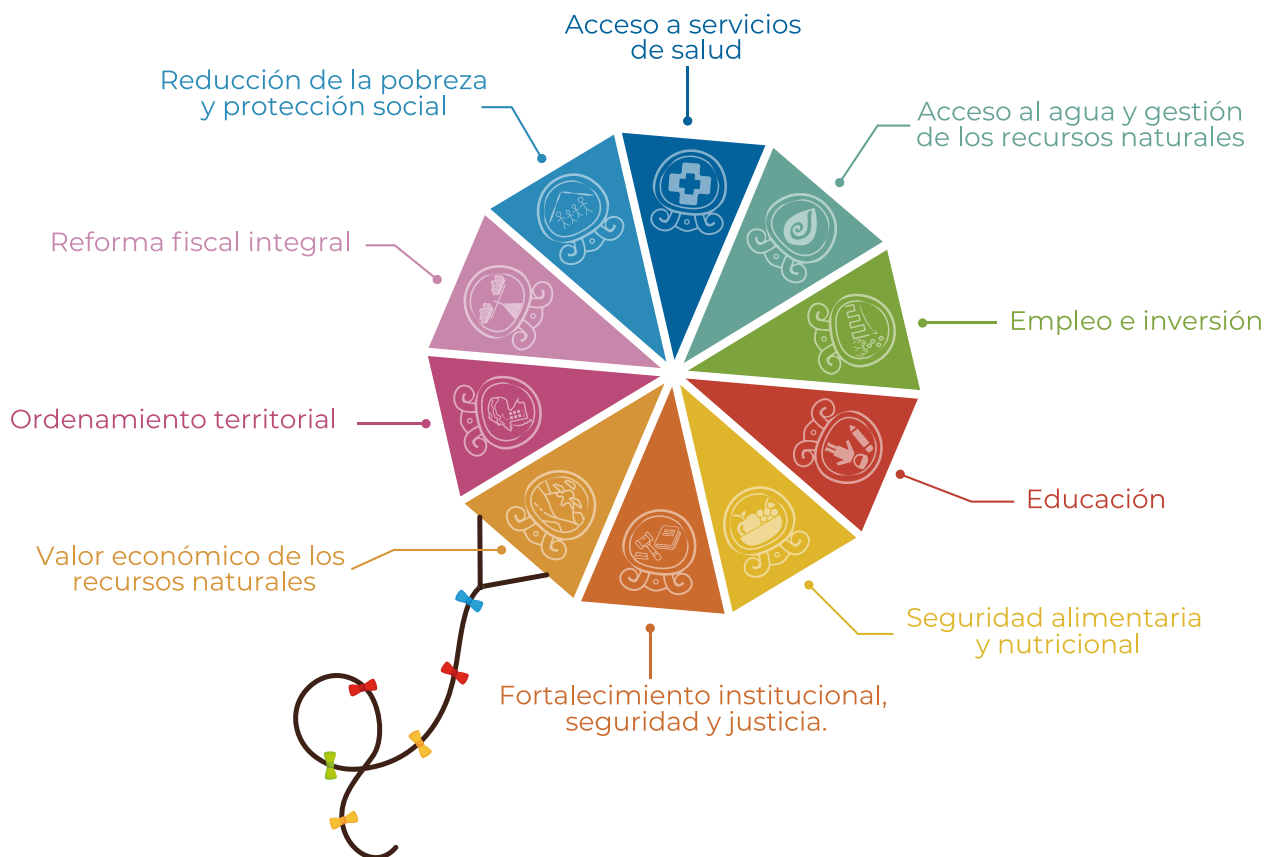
Acceso a servicios de salud

Reducción de la pobreza y protección social

Acceso al agua y gestión de los recursos naturales

Reforma fiscal integral

Empleo e inversión

Ordenamiento territorial

Educación

Valor económico de los recursos naturales

Seguridad alimentaria y nutricional

Fortalecimiento institucional, seguridad y justicia.